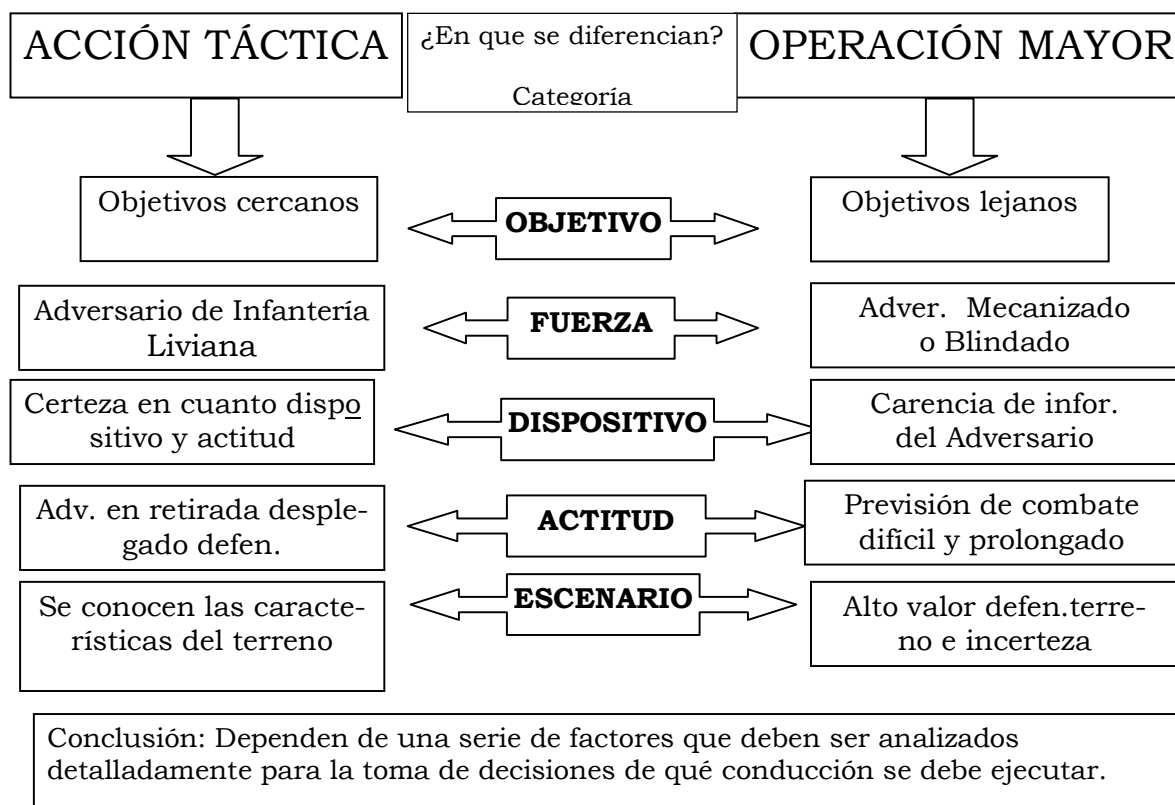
ACCIÓN TÁCTICA

¿En que se diferencian?

Categoría

OPERACIÓN MAYOR

Objetivos cercanos

OBJETIVO

Objetivos lejanos

Adversario de Infantería Liviana

FUERZA

Adver. Mecanizado o Blindado

Certeza en cuanto dispositivo y actitud

DISPOSITIVO

Carencia de infor. del Adversario

Adv. en retirada desplegado defen.

ACTITUD

Previsión de combate difícil y prolongado

Se conocen las características del terreno

ESCENARIO

Alto valor defen.terreno e incerteza

Conclusión: Dependen de una serie de factores que deben ser analizados detalladamente para la toma de decisiones de qué conducción se debe ejecutar.